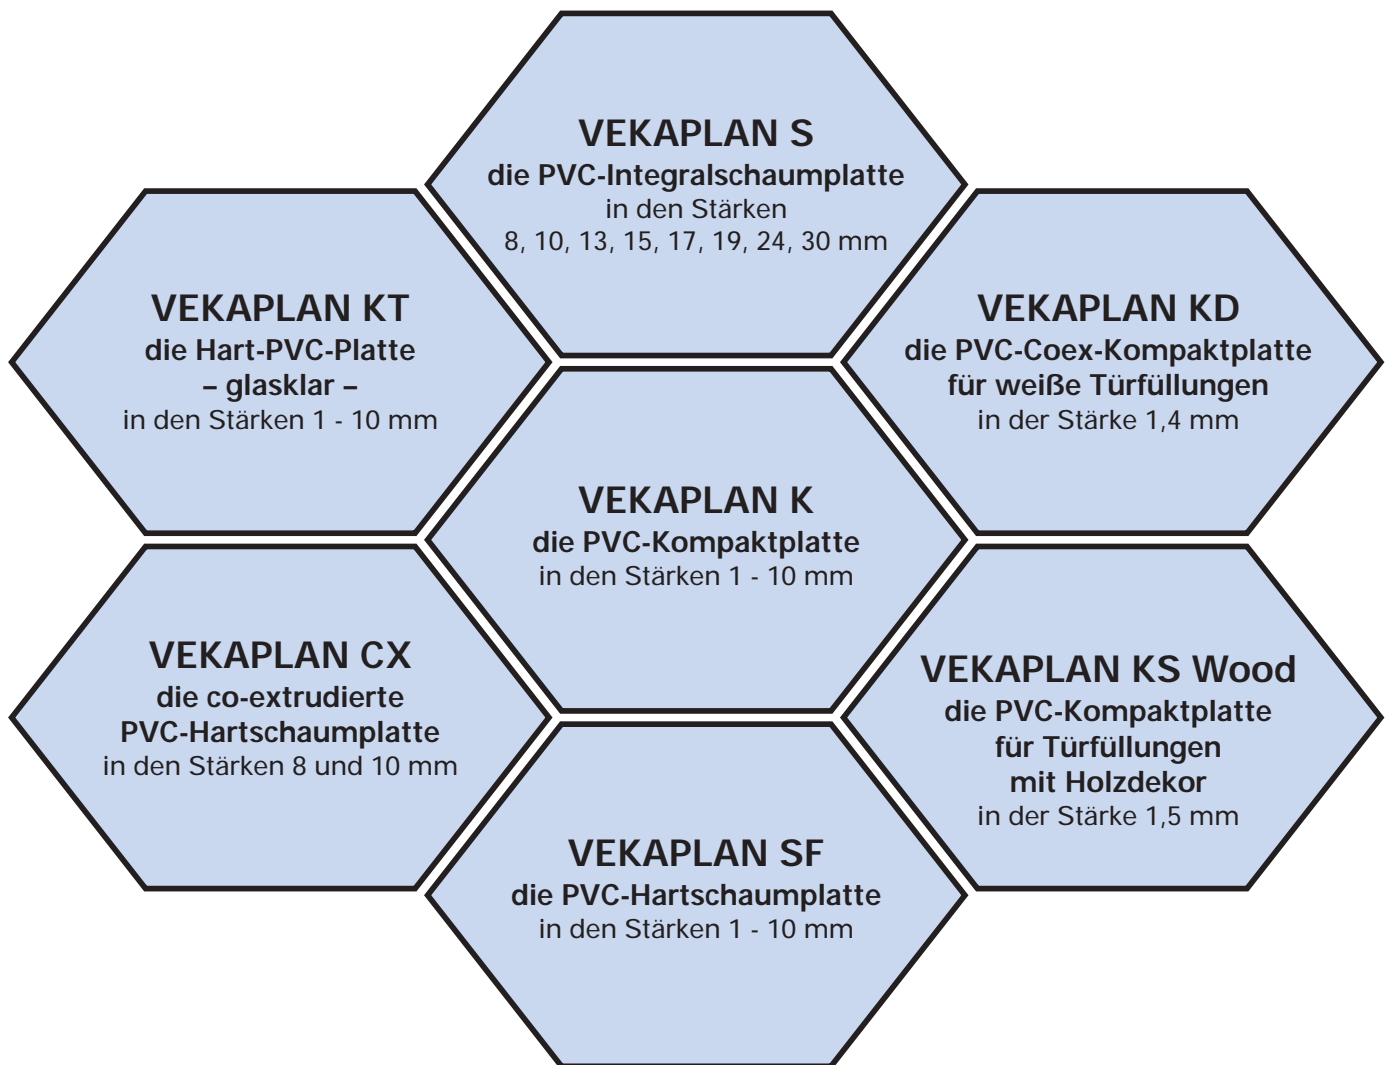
VEKAPLAN S
die PVC-Integralschaumplatte
in den Stärken
8, 10, 13, 15, 17, 19, 24, 30 mm

VEKAPLAN KT
die Hart-PVC-Platte
– glasklar –
in den Stärken 1 - 10 mm

VEKAPLAN KD
die PVC-Coex-Kompaktplatte
für weiße Türfüllungen
in der Stärke 1,4 mm

VEKAPLAN K
die PVC-Kompaktplatte
in den Stärken 1 - 10 mm

VEKAPLAN CX
die co-extrudierte
PVC-Hartschaumplatte
in den Stärken 8 und 10 mm

VEKAPLAN KS Wood
die PVC-Kompaktplatte
für Türfüllungen
mit Holzdekor
in der Stärke 1,5 mm

VEKAPLAN SF
die PVC-Hartschaumplatte
in den Stärken 1 - 10 mm